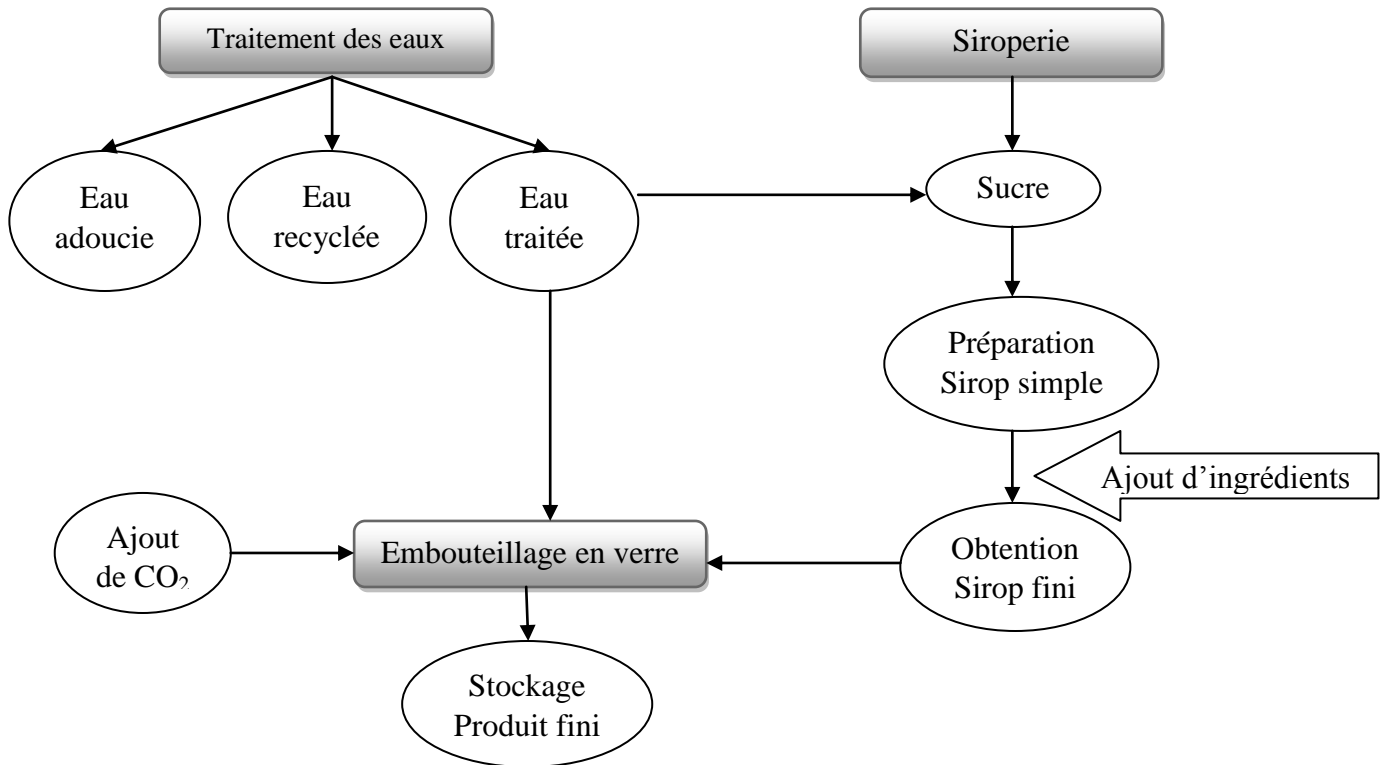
Traitement des eaux

Siroperie

Eau adoucie

Eau recyclée

Eau traitée

Sucre

Préparation Sirop simple

Ajout d'ingrédients

Ajout de $CO_2$

Embouteillage en verre

Obtention Sirop fini

Stockage Produit fini